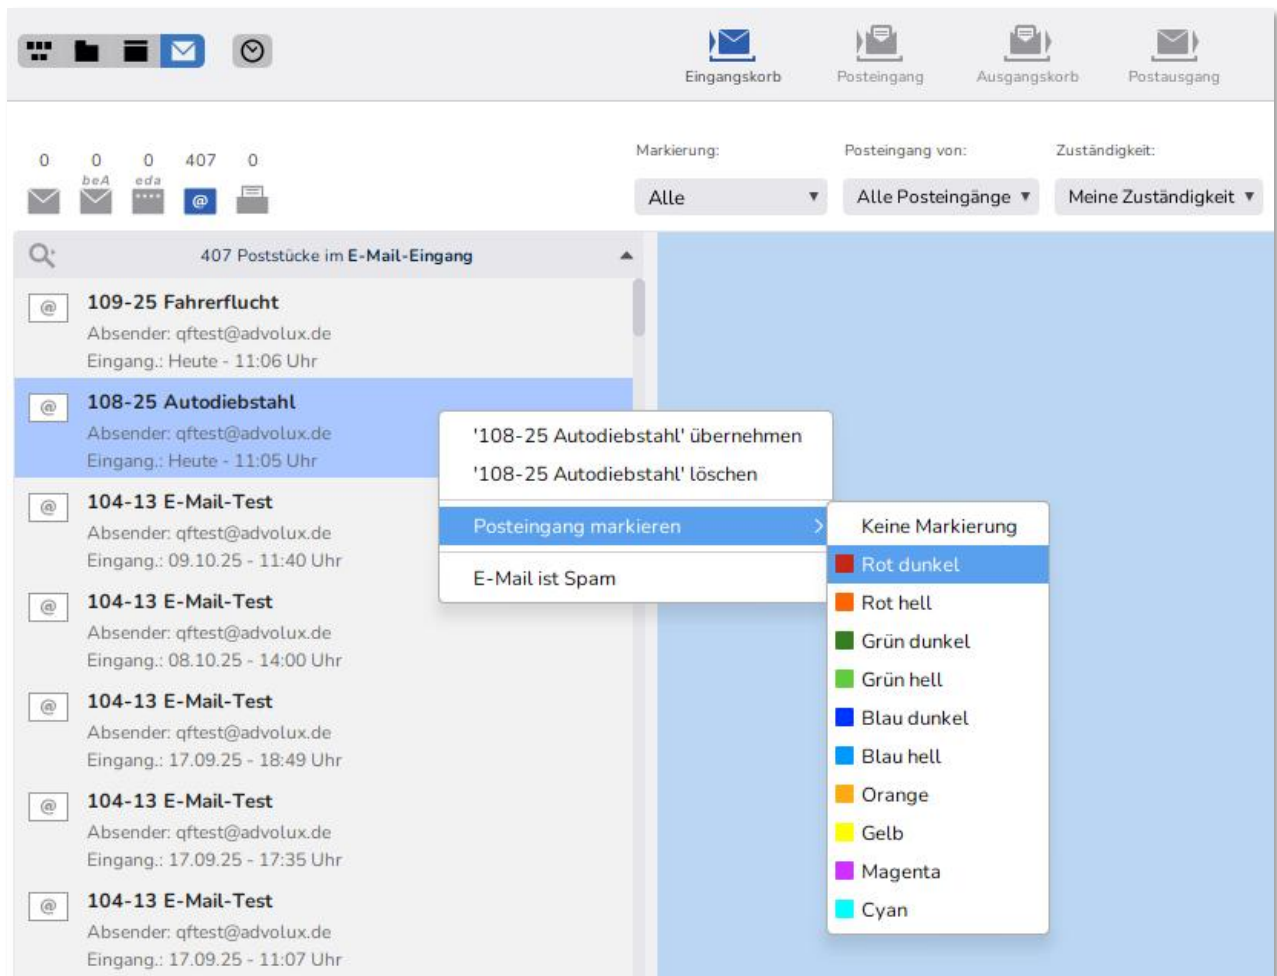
Eingangskorb Posteingang Ausgangskorb Postausgang

0 0 0 407 0
beA eda
@

Markierung:
Alle ▼

Posteingang von:
Alle Posteingänge ▼

Zuständigkeit:
Meine Zuständigkeit ▼

407 Poststücke im **E-Mail-Eingang**

@ **109-25 Fahrerflucht**
Absender: qftest@advolux.de
Eingang.: Heute - 11:06 Uhr

@ **108-25 Autodiebstahl**
Absender: qftest@advolux.de
Eingang.: Heute - 11:05 Uhr

@ **104-13 E-Mail-Test**
Absender: qftest@advolux.de
Eingang.: 09.10.25 - 11:40 Uhr

@ **104-13 E-Mail-Test**
Absender: qftest@advolux.de
Eingang.: 08.10.25 - 14:00 Uhr

@ **104-13 E-Mail-Test**
Absender: qftest@advolux.de
Eingang.: 17.09.25 - 18:49 Uhr

@ **104-13 E-Mail-Test**
Absender: qftest@advolux.de
Eingang.: 17.09.25 - 17:35 Uhr

@ **104-13 E-Mail-Test**
Absender: qftest@advolux.de
Eingang.: 17.09.25 - 11:07 Uhr

'108-25 Autodiebstahl' übernehmen
'108-25 Autodiebstahl' löschen
Posteingang markieren
E-Mail ist Spam

Keine Markierung
Rot dunkel
Rot hell
Grün dunkel
Grün hell
Blau dunkel
Blau hell
Orange
Gelb
Magenta
Cyan